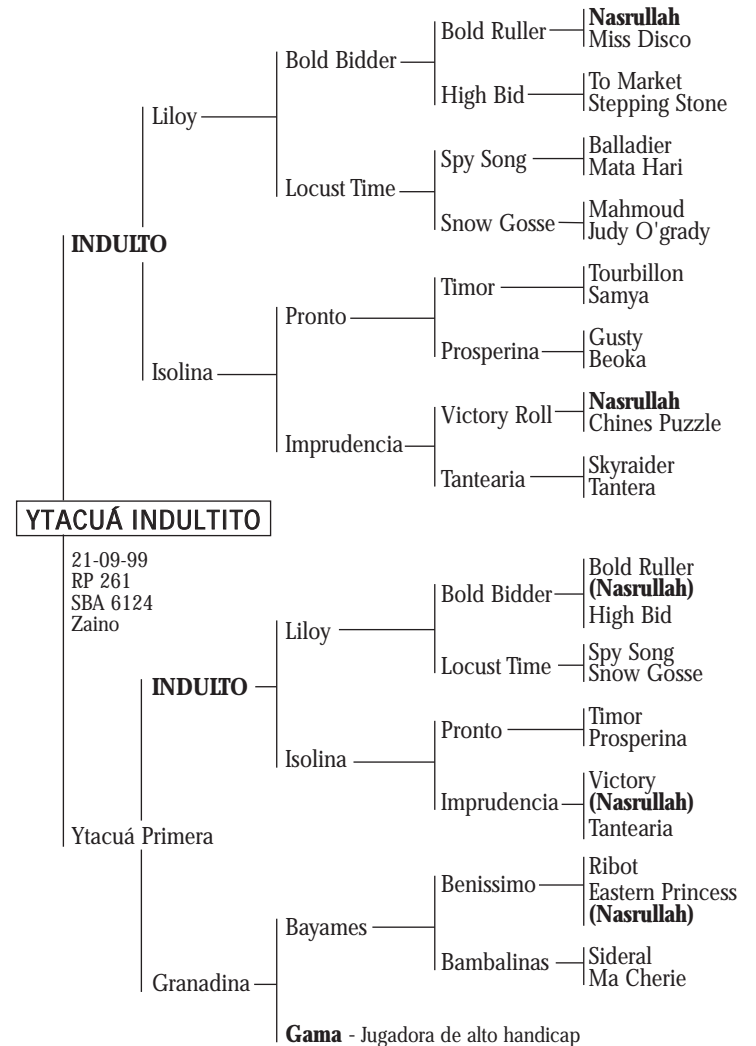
INDULTO

Liloy

Bold Bidder

Bold Ruller

**Nasrullah**
Miss Disco

High Bid

To Market
Stepping Stone

Locust Time

Spy Song

Balladier
Mata Hari

Snow Gosse

Mahmoud
Judy O'grady

Isolina

Pronto

Timor

Tourbillon
Samya

Prosperina

Gusty
Beoka

Imprudencia

Victory Roll

**Nasrullah**
Chines Puzzle

Tantearia

Skyraider
Tantera

YTACUÁ INDULTITO

21-09-99
RP 261
SBA 6124
Zaino

**INDULTO**

Liloy

Bold Bidder

Bold Ruller
**(Nasrullah)**
High Bid

Locust Time

Spy Song
Snow Gosse

Isolina

Pronto

Timor
Prosperina

Imprudencia

Victory
**(Nasrullah)**
Tantearia

Ytacuá Primera

Granadina

Bayames

Benissimo

Ribot
Eastern Princess
**(Nasrullah)**

Bambalinas

Sideral
Ma Cherie

**Gama** - Jugadora de alto handicap